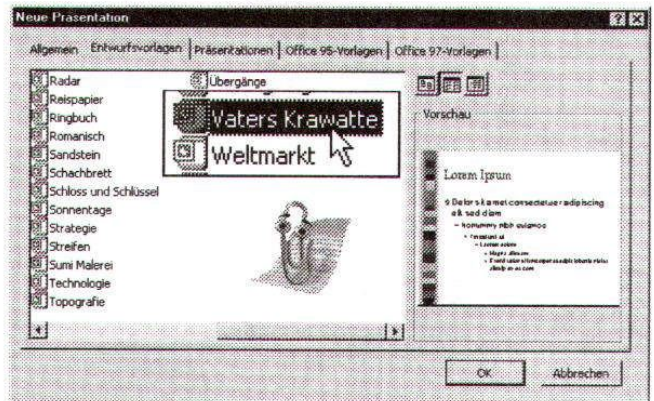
Neue Präsentation

Allgemein | Entwurfsvorlagen | Präsentationen | Office 95-Vorlagen | Office 97-Vorlagen

Radar
Reispapier
Ringbuch
Romanisch
Sandstein
Schachbrett
Schloss und Schlüssel
Sonnentage
Strategie
Streifen
Sumi Malerei
Technologie
Topografie

Übergänge

Vaters Krawatte
Weltmarkt

Vorschau

Lorem Ipsum

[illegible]

OK
Abbrechen